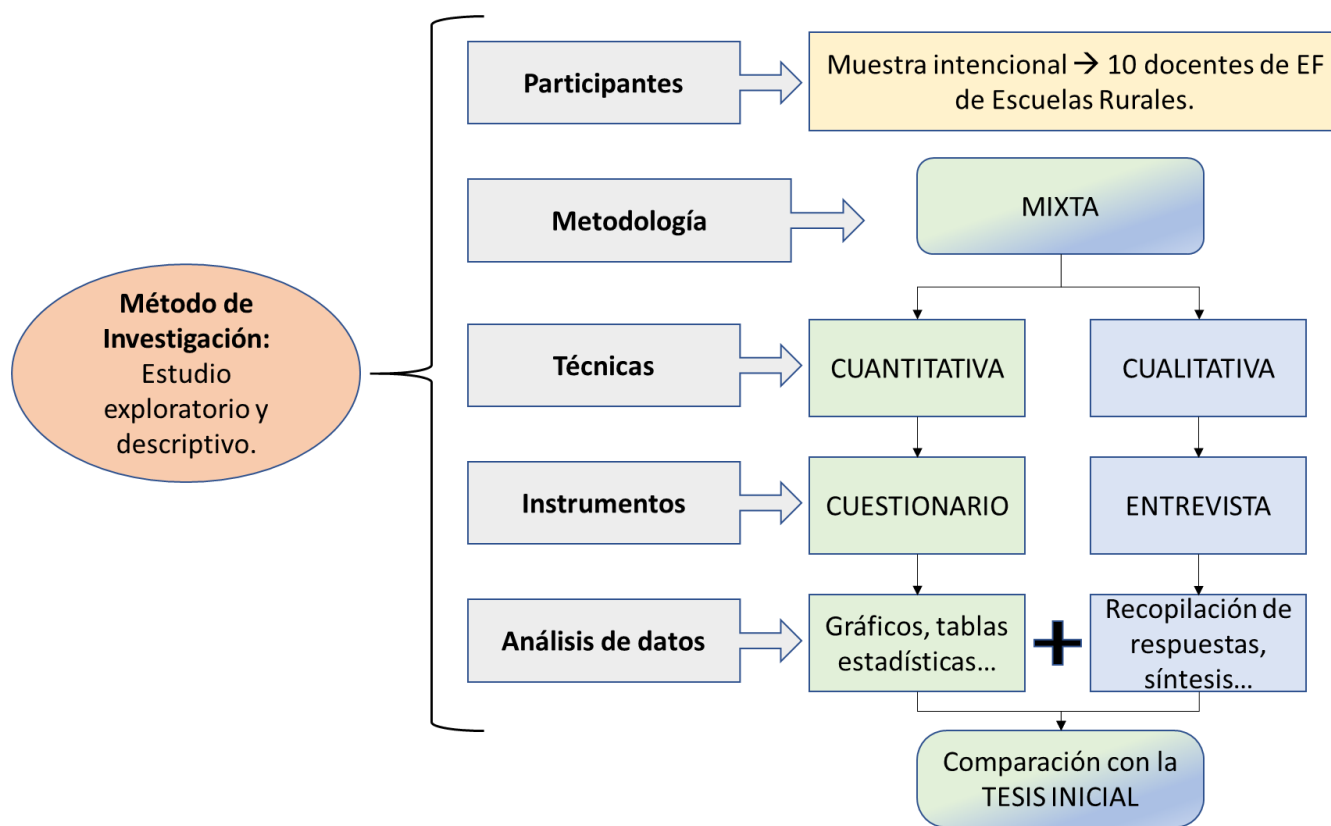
Método de Investigación: Estudio exploratorio y descriptivo.

Participantes

Muestra intencional → 10 docentes de EF de Escuelas Rurales.

Metodología

MIXTA

Técnicas

CUANTITATIVA

CUALITATIVA

Instrumentos

CUESTIONARIO

ENTREVISTA

Análisis de datos

Gráficos, tablas estadísticas…

+

Recopilación de respuestas, síntesis…

Comparación con la TESIS INICIAL